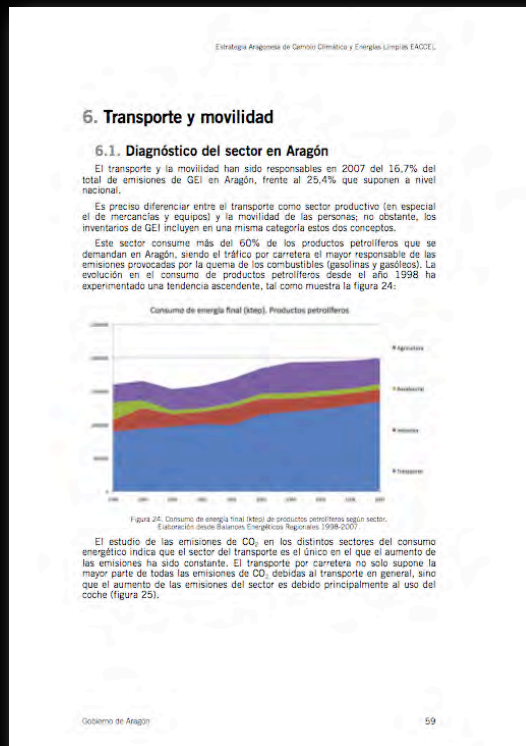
Estrategia Aragonesa de Cambio Climático y Energías Limpias EACCEL

6. Transporte y movilidad

6.1. Diagnóstico del sector en Aragón

El transporte y la movilidad han sido responsables en 2007 del 16,7% del total de emisiones de GEI en Aragón, frente al 25,4% que suponen a nivel nacional.

Es preciso diferenciar entre el transporte como sector productivo (en especial el de mercancías y equipos) y la movilidad de las personas; no obstante, los inventarios de GEI incluyen en una misma categoría estos dos conceptos.

Este sector consume más del 60% de los productos petrolíferos que se demandan en Aragón, siendo el tráfico por carretera el mayor responsable de las emisiones provocadas por la quema de los combustibles (gasolinas y gasóleos). La evolución en el consumo de productos petrolíferos desde el año 1998 ha experimentado una tendencia ascendente, tal como muestra la figura 24:

Consumo de energía final (ktep). Productos petrolíferos

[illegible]

Agricultura
Residencial
Industria
Transporte

Figura 24. Consumo de energía final (ktep) de productos petrolíferos según sector. Elaboración desde Balances Energéticos Regionales 1998-2007.

El estudio de las emisiones de $CO_2$ en los distintos sectores del consumo energético indica que el sector del transporte es el único en el que el aumento de las emisiones ha sido constante. El transporte por carretera no solo supone la mayor parte de todas las emisiones de $CO_2$ debidas al transporte en general, sino que el aumento de las emisiones del sector es debido principalmente al uso del coche (figura 25).

Gobierno de Aragón

59